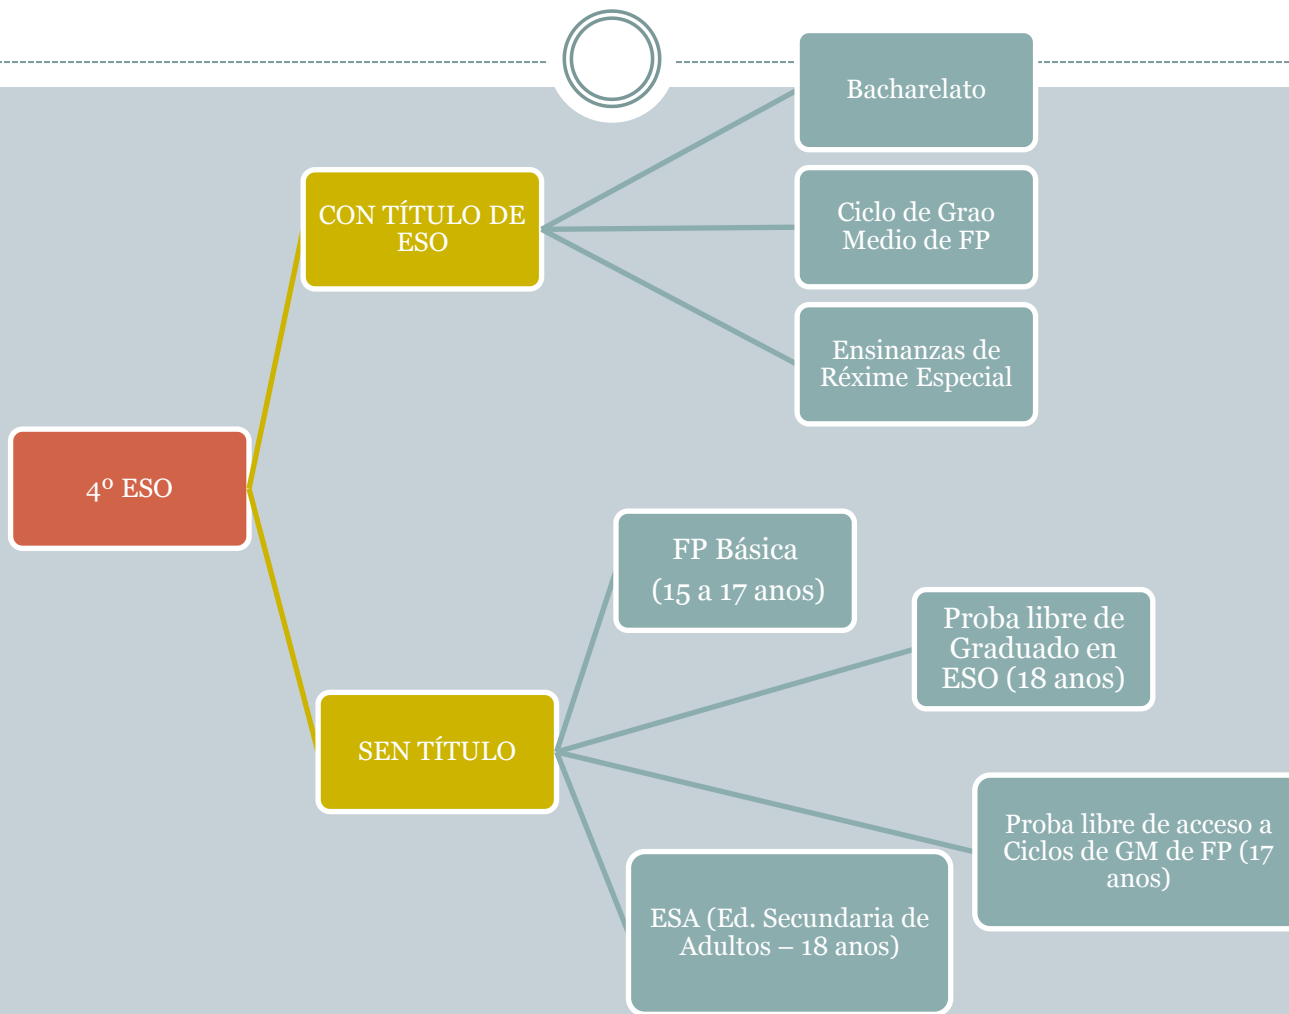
4º ESO

CON TÍTULO DE ESO

Bacharelato

Ciclo de Grao Medio de FP

Ensinanzas de Réxime Especial

SEN TÍTULO

FP Básica (15 a 17 anos)

Proba libre de Graduado en ESO (18 anos)

Proba libre de acceso a Ciclos de GM de FP (17 anos)

ESA (Ed. Secundaria de Adultos – 18 anos)